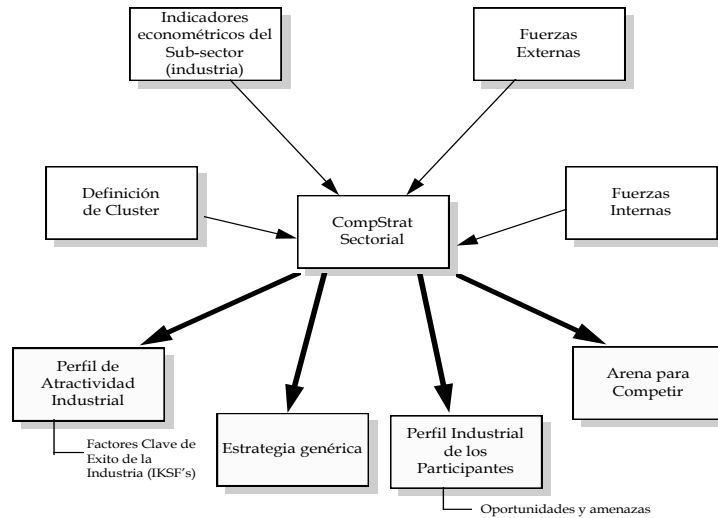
Indicadores econométricos del Sub-sector (industria)

Fuerzas Externas

Definición de Cluster

CompStrat Sectorial

Fuerzas Internas

Perfil de Atractividad Industrial

Factores Clave de Exito de la Industria (IKSF's)

Estrategia genérica

Perfil Industrial de los Participantes

Oportunidades y amenazas

Arena para Competir